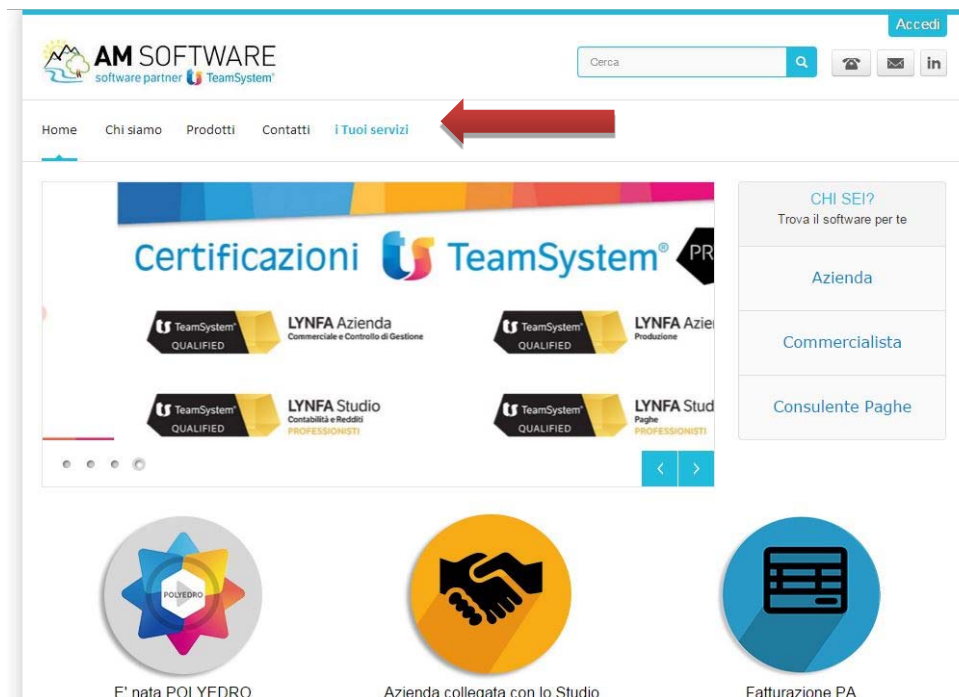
Accedi

AM SOFTWARE
software partner TeamSystem®

Cerca

in

Home Chi siamo Prodotti Contatti i Tuoi servizi

Certificazioni TeamSystem® PR

TeamSystem® QUALIFIED LYNFA Azienda Commerciale e Controllo di Gestione

TeamSystem® QUALIFIED LYNFA Azie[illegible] Produzione

TeamSystem® QUALIFIED LYNFA Studio Contabilità e Redditi PROFESSIONISTI

TeamSystem® QUALIFIED LYNFA Stud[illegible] Paghe PROFESSIONISTI

CHI SEI?
Trova il software per te

Azienda

Commercialista

Consulente Paghe

POLYEDRO

E' nata POLYEDRO

Azienda collegata con lo Studio

Fatturazione PA